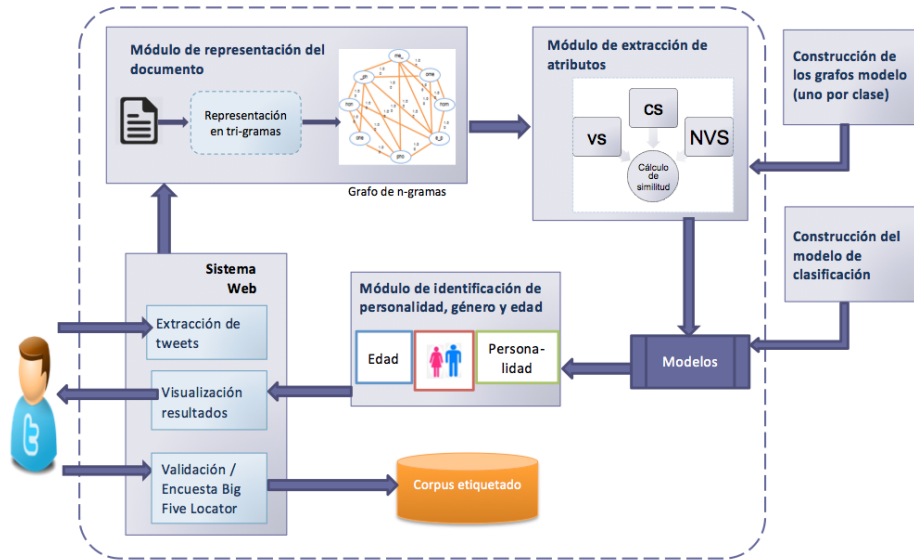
Módulo de representación del documento

Representación en tri-gramas

Grafo de n-gramas

Módulo de extracción de atributos

CS

VS

NVS

Cálculo de similitud

Construcción de los grafos modelo (uno por clase)

Construcción del modelo de clasificación

Sistema Web

Extracción de tweets

Visualización resultados

Validación / Encuesta Big Five Locator

Módulo de identificación de personalidad, género y edad

Edad

Personalidad

Modelos

Corpus etiquetado